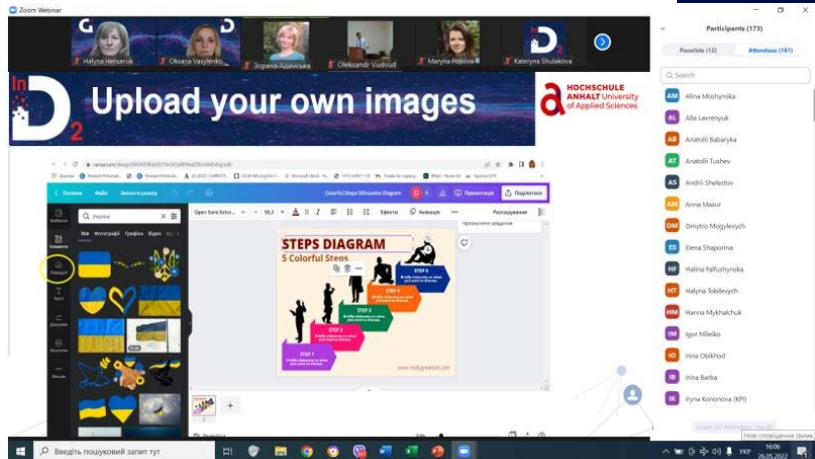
Zoom Webinar

Halyna Herbersk
Oksana Vasylenko
Зоряна Адамська
Oleksandr Vudvud
Maryna Popova
Kateryna Shulakova

Participants (173)

Panelists (12)
Attendees (161)

Search

Alina Moshynska
Alla Lavrenyuk
Anatolii Babaryka
Anatolii Tushev
Andrii Shelestov
Anna Mazur
Dmytro Mogylevych
Elena Shaporina
Halina Falfushynska
Halyna Tobilevych
Hanna Mykhalchuk
Igor Mileiko
Inna Oblikhod
Irina Barba
Iryna Kononova (KPI)

Upload your own images

HOCHSCHULE ANHALT University of Applied Sciences

Головна Файл Змінити розмір
Colorful Steps Silhouette Diagram
Презентація Поділитися

Україна
Усе Фотографії Графіка Відео

Open Sans Extra... 50,3 A B I
Ефекти Анімація Розташування

STEPS DIAGRAM
5 Colorful Steps

STEP 1
STEP 2
STEP 3
STEP 4
STEP 5

Введіть пошуковий запит тут

УКР 16:06 26.05.2022